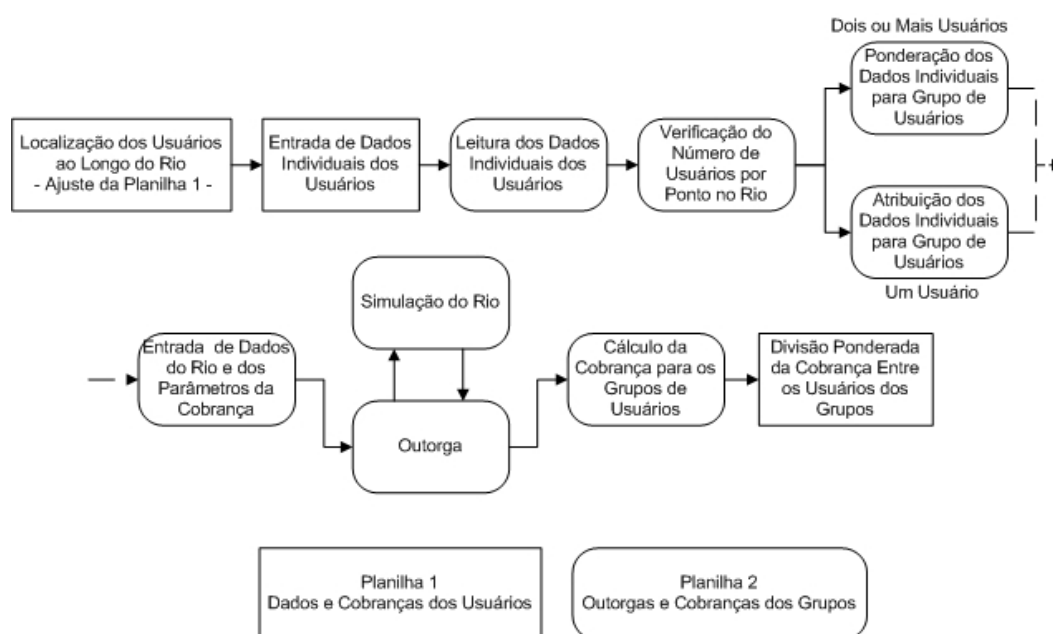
Localização dos Usuários ao Longo do Rio
- Ajuste da Planilha 1 -

Entrada de Dados Individuais dos Usuários

Leitura dos Dados Individuais dos Usuários

Verificação do Número de Usuários por Ponto no Rio

Dois ou Mais Usuários

Ponderação dos Dados Individuais para Grupo de Usuários

Atribuição dos Dados Individuais para Grupo de Usuários

Um Usuário

Simulação do Rio

Entrada de Dados do Rio e dos Parâmetros da Cobrança

Outorga

Cálculo da Cobrança para os Grupos de Usuários

Divisão Ponderada da Cobrança Entre os Usuários dos Grupos

Planilha 1
Dados e Cobranças dos Usuários

Planilha 2
Outorgas e Cobranças dos Grupos